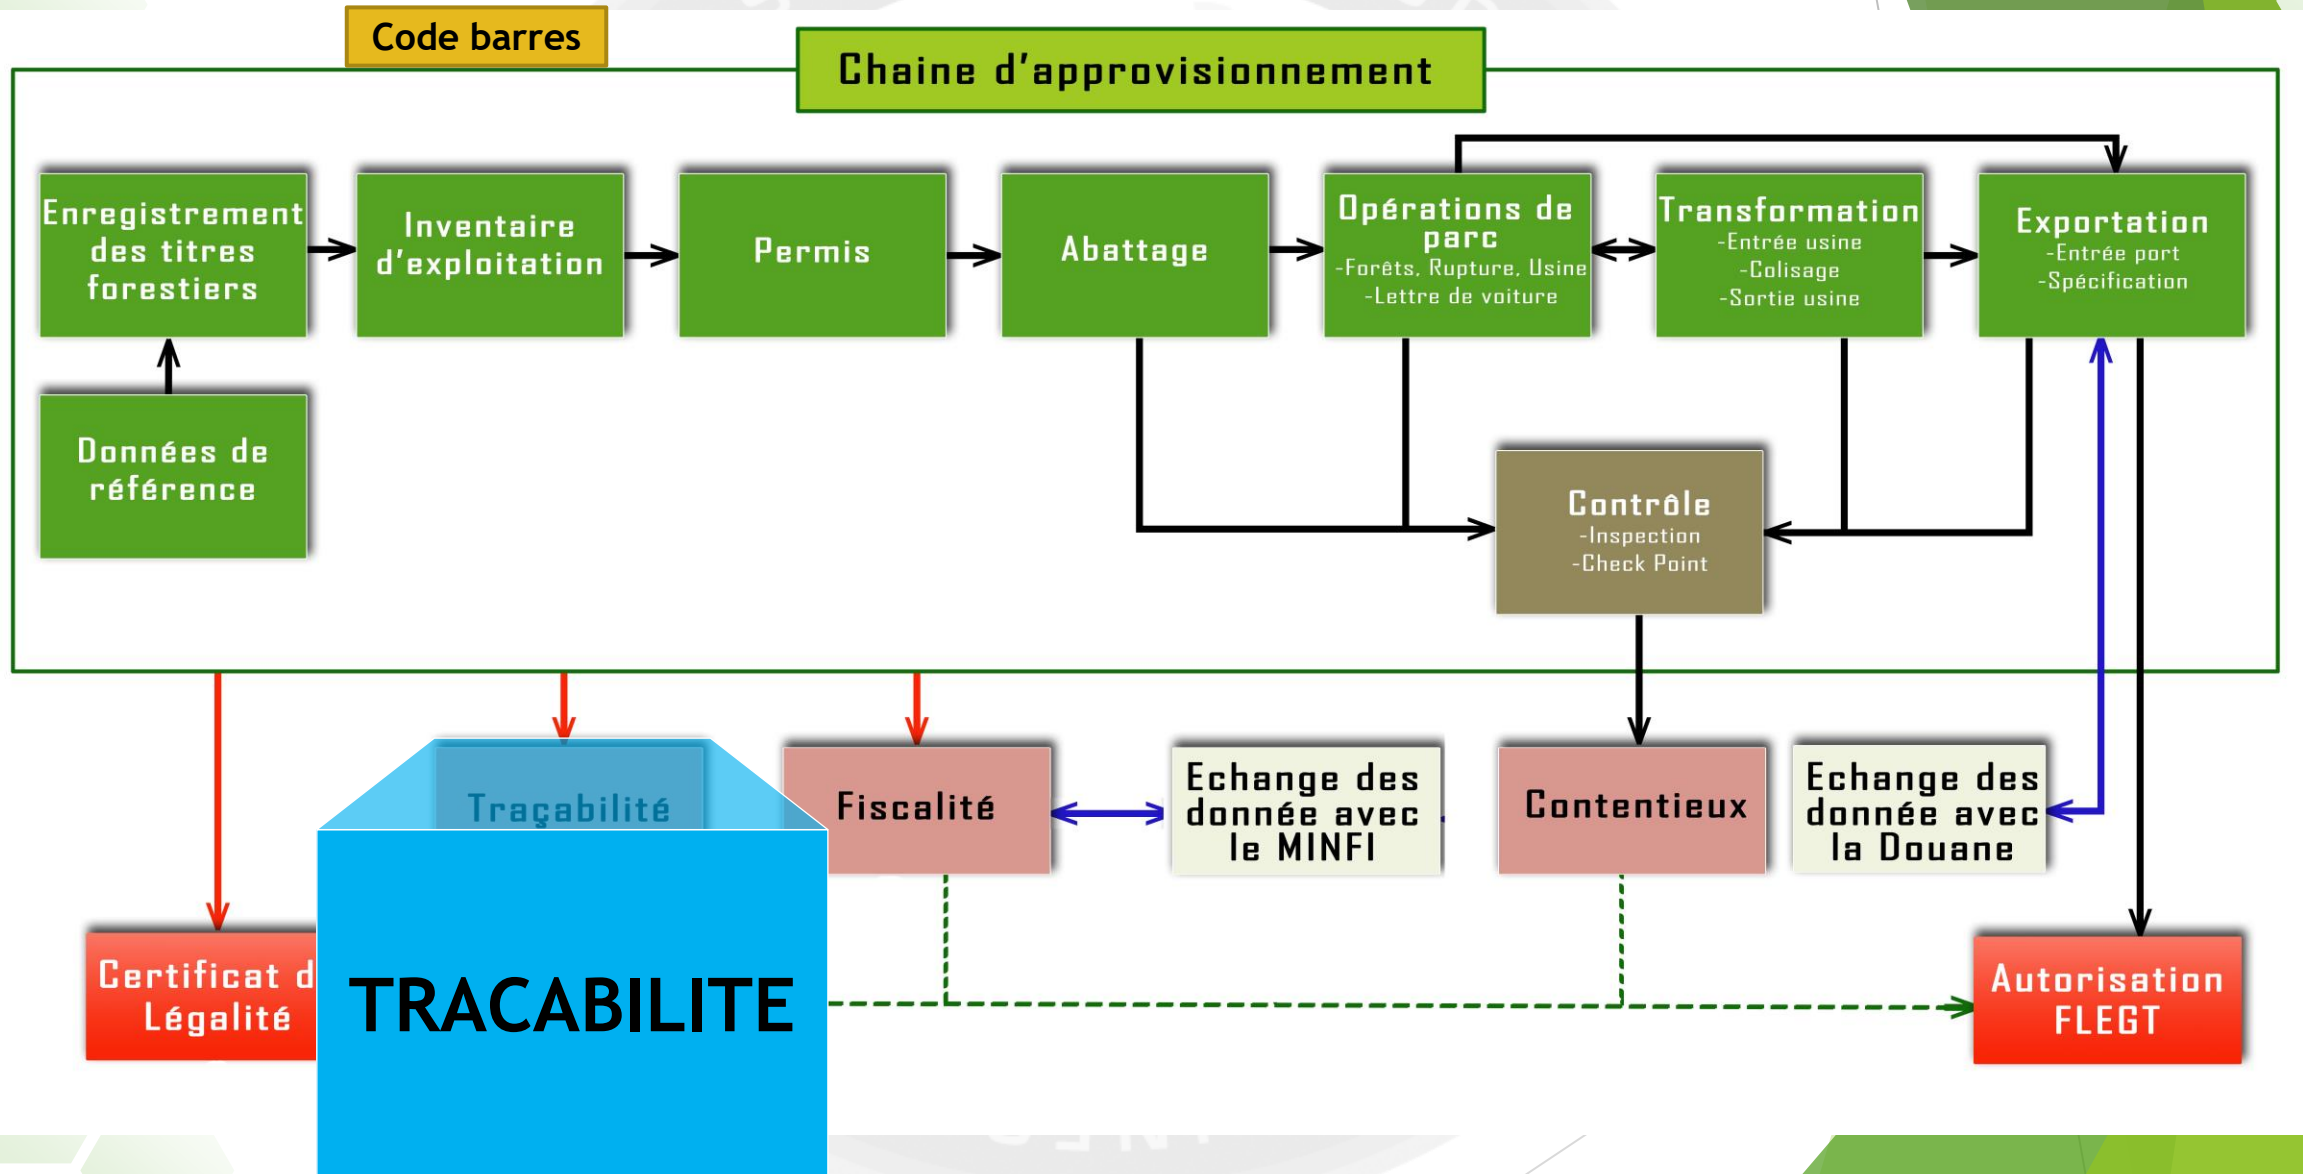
Code barres

Chaine d'approvisionnement

Enregistrement des titres forestiers

Inventaire d'exploitation

Permis

Abattage

Opérations de parc
-Forêts, Rupture, Usine
-Lettre de voiture

Transformation
-Entrée usine
-Colisage
-Sortie usine

Exportation
-Entrée port
-Spécification

Données de référence

Contrôle
-Inspection
-Check Point

Traçabilité

Fiscalité

Echange des donnée avec le MINFI

Contentieux

Echange des donnée avec la Douane

Certificat d
Légalité

TRACABILITE

Autorisation FLEGT